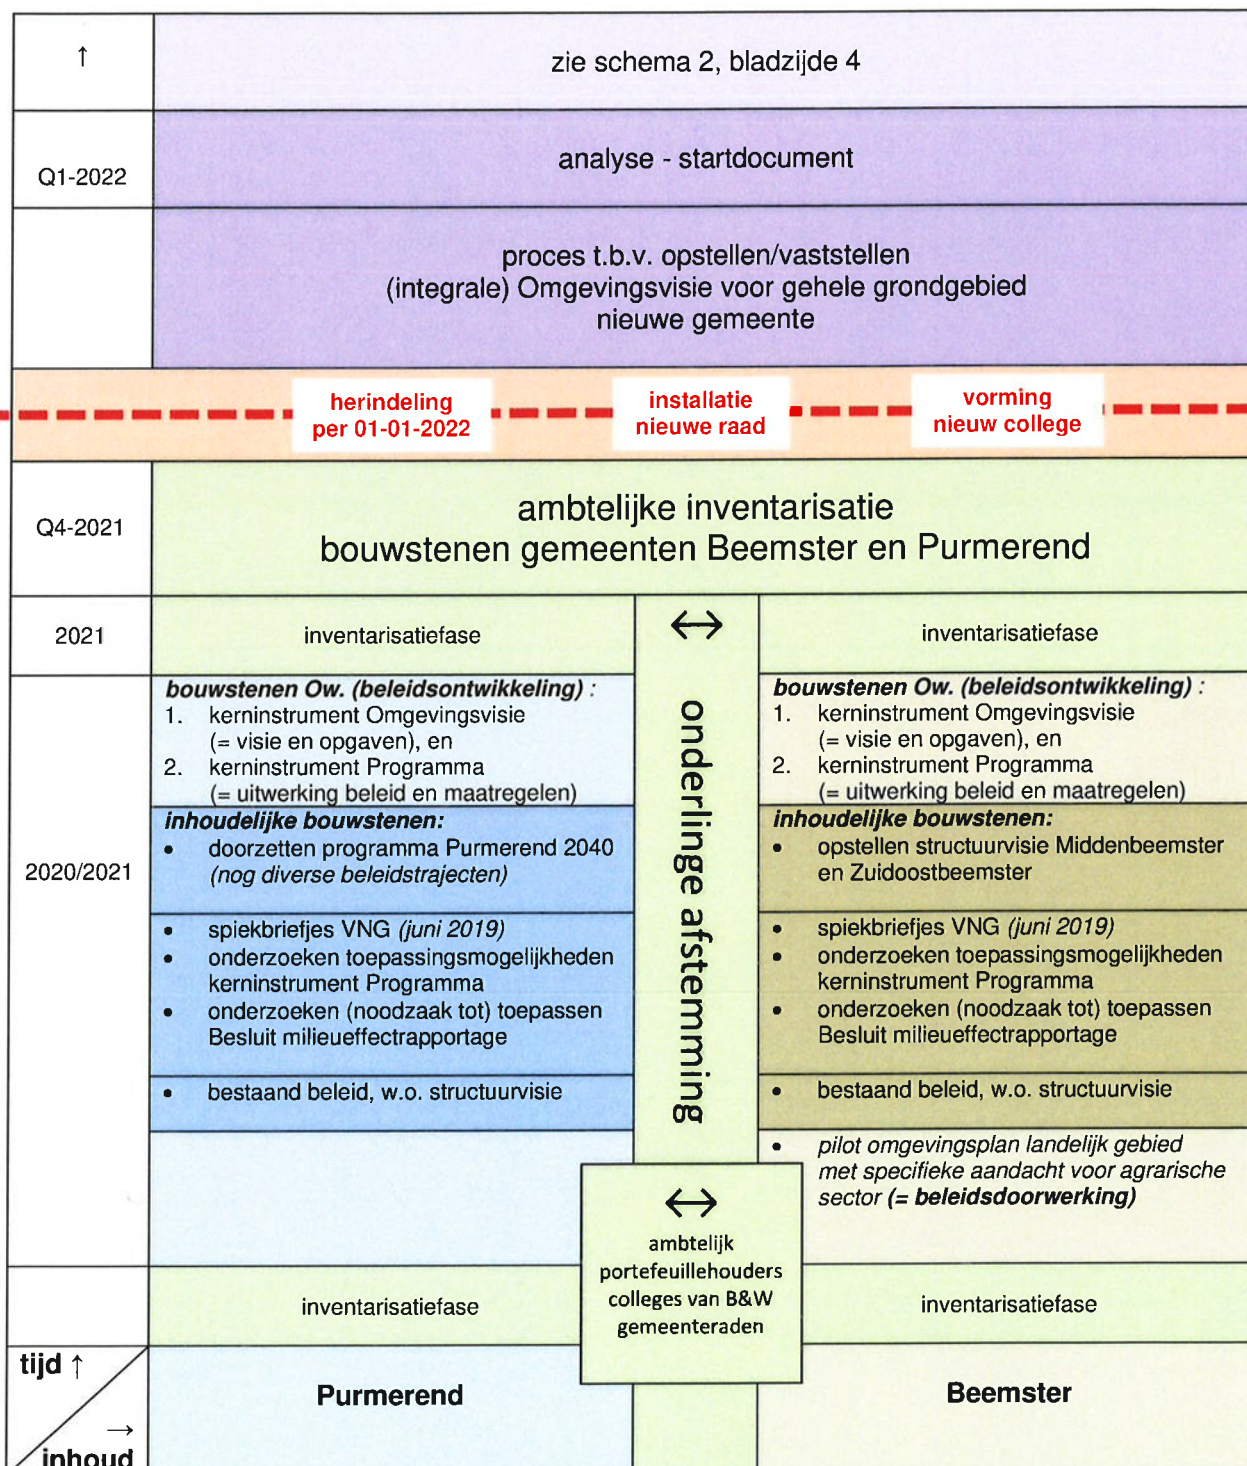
↑

zie schema 2, bladzijde 4

Q1-2022

analyse - startdocument

proces t.b.v. opstellen/vaststellen (integrale) Omgevingsvisie voor gehele grondgebied nieuwe gemeente

herindeling per 01-01-2022

installatie nieuwe raad

vorming nieuw college

Q4-2021

ambtelijke inventarisatie bouwstenen gemeenten Beemster en Purmerend

2021

inventarisatiefase

↔

inventarisatiefase

onderlinge afstemming

2020/2021

*bouwstenen Ow. (beleidsontwikkeling)* :
1. kerninstrument Omgevingsvisie (= visie en opgaven), en
2. kerninstrument Programma (= uitwerking beleid en maatregelen)

*inhoudelijke bouwstenen:*
• doorzetten programma Purmerend 2040 *(nog diverse beleidstrajecten)*

• spiekbriefjes VNG *(juni 2019)*
• onderzoeken toepassingsmogelijkheden kerninstrument Programma
• onderzoeken (noodzaak tot) toepassen Besluit milieueffectrapportage

• bestaand beleid, w.o. structuurvisie

*bouwstenen Ow. (beleidsontwikkeling)* :
1. kerninstrument Omgevingsvisie (= visie en opgaven), en
2. kerninstrument Programma (= uitwerking beleid en maatregelen)

*inhoudelijke bouwstenen:*
• opstellen structuurvisie Middenbeemster en Zuidoostbeemster

• spiekbriefjes VNG *(juni 2019)*
• onderzoeken toepassingsmogelijkheden kerninstrument Programma
• onderzoeken (noodzaak tot) toepassen Besluit milieueffectrapportage

• bestaand beleid, w.o. structuurvisie

• *pilot omgevingsplan landelijk gebied met specifieke aandacht voor agrarische sector (= **beleidsdoorwerking)***

↔
ambtelijk
portefeuillehouders
colleges van B&W
gemeenteraden

inventarisatiefase

inventarisatiefase

tijd ↑
→
inhoud

Purmerend

Beemster